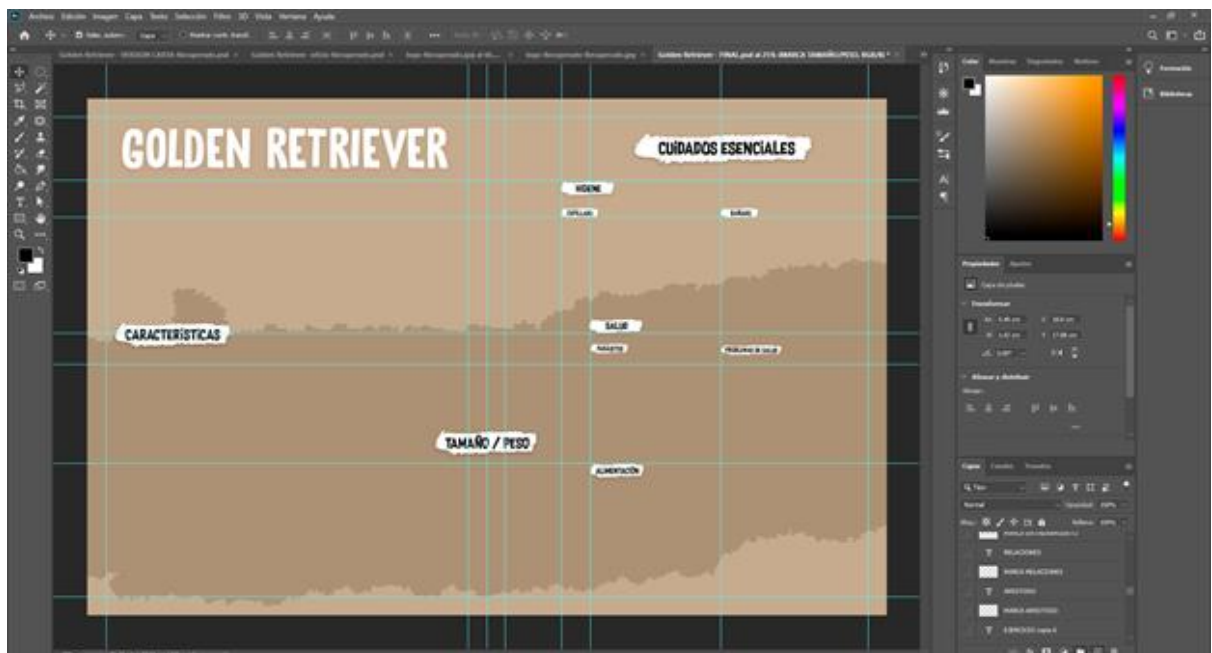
Archivo Edición Imagen Capa Texto Selección Filtro 3D Vista Ventana Ayuda

Golden Retriever - FINAL.psd al 21% (MARCA TAMAÑO/PESO, RGB/8) *

GOLDEN RETRIEVER

CUIDADOS ESENCIALES

HIGIENE

CEPILLADO

BAÑADO

CARACTERÍSTICAS

SALUD

PARÁSITOS

PROBLEMAS DE SALUD

TAMAÑO / PESO

ALIMENTACIÓN

Color

Propiedades

Transformar

Alinear y distribuir

Capas

Normal

RELACIONES

MARCO RELACIONES

ARRESTADO

MARCO ARRESTADO

Formación

Bibliotecas